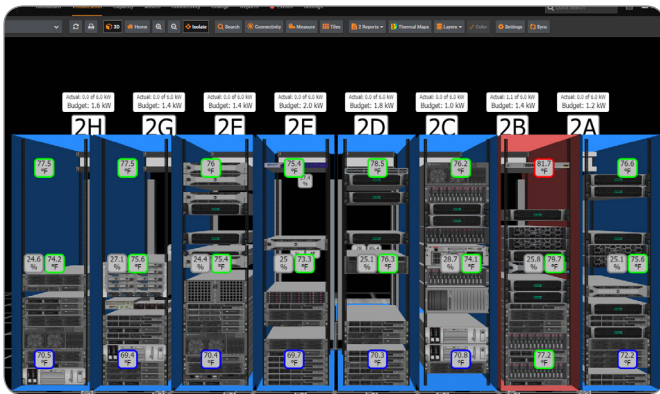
3D Home Isolate Search Connectivity Measure Tiles 2 Reports Thermal Maps Layers Color Settings Sync

Actual: 0.0 of 0.0 kW
Budget: 1.6 kW
2H

Actual: 0.0 of 0.0 kW
Budget: 1.4 kW
2G

Actual: 0.0 of 0.0 kW
Budget: 1.4 kW
2F

Actual: 0.0 of 0.0 kW
Budget: 2.0 kW
2E

Actual: 0.0 of 0.0 kW
Budget: 1.8 kW
2D

Actual: 0.0 of 0.0 kW
Budget: 1.0 kW
2C

Actual: 1.1 of 0.0 kW
Budget: 1.4 kW
2B

Actual: 0.0 of 0.0 kW
Budget: 1.2 kW
2A

77.5 °F
77.5 °F
76 °F
75.4 °F
78.5 °F
76.2 °F
81.7 °F
76.6 °F

24.6 % 74.2 °F
27.1 % 75.6 °F
24.4 % 75.4 °F
25 % 73.3 °F
25.1 % 76.3 °F
28.7 % 74.1 °F
25.8 % 79.7 °F
25.1 % 75.6 °F

70.5 °F
69.4 °F
70.4 °F
69.7 °F
70.3 °F
70.8 °F
77.2 °F
72.2 °F